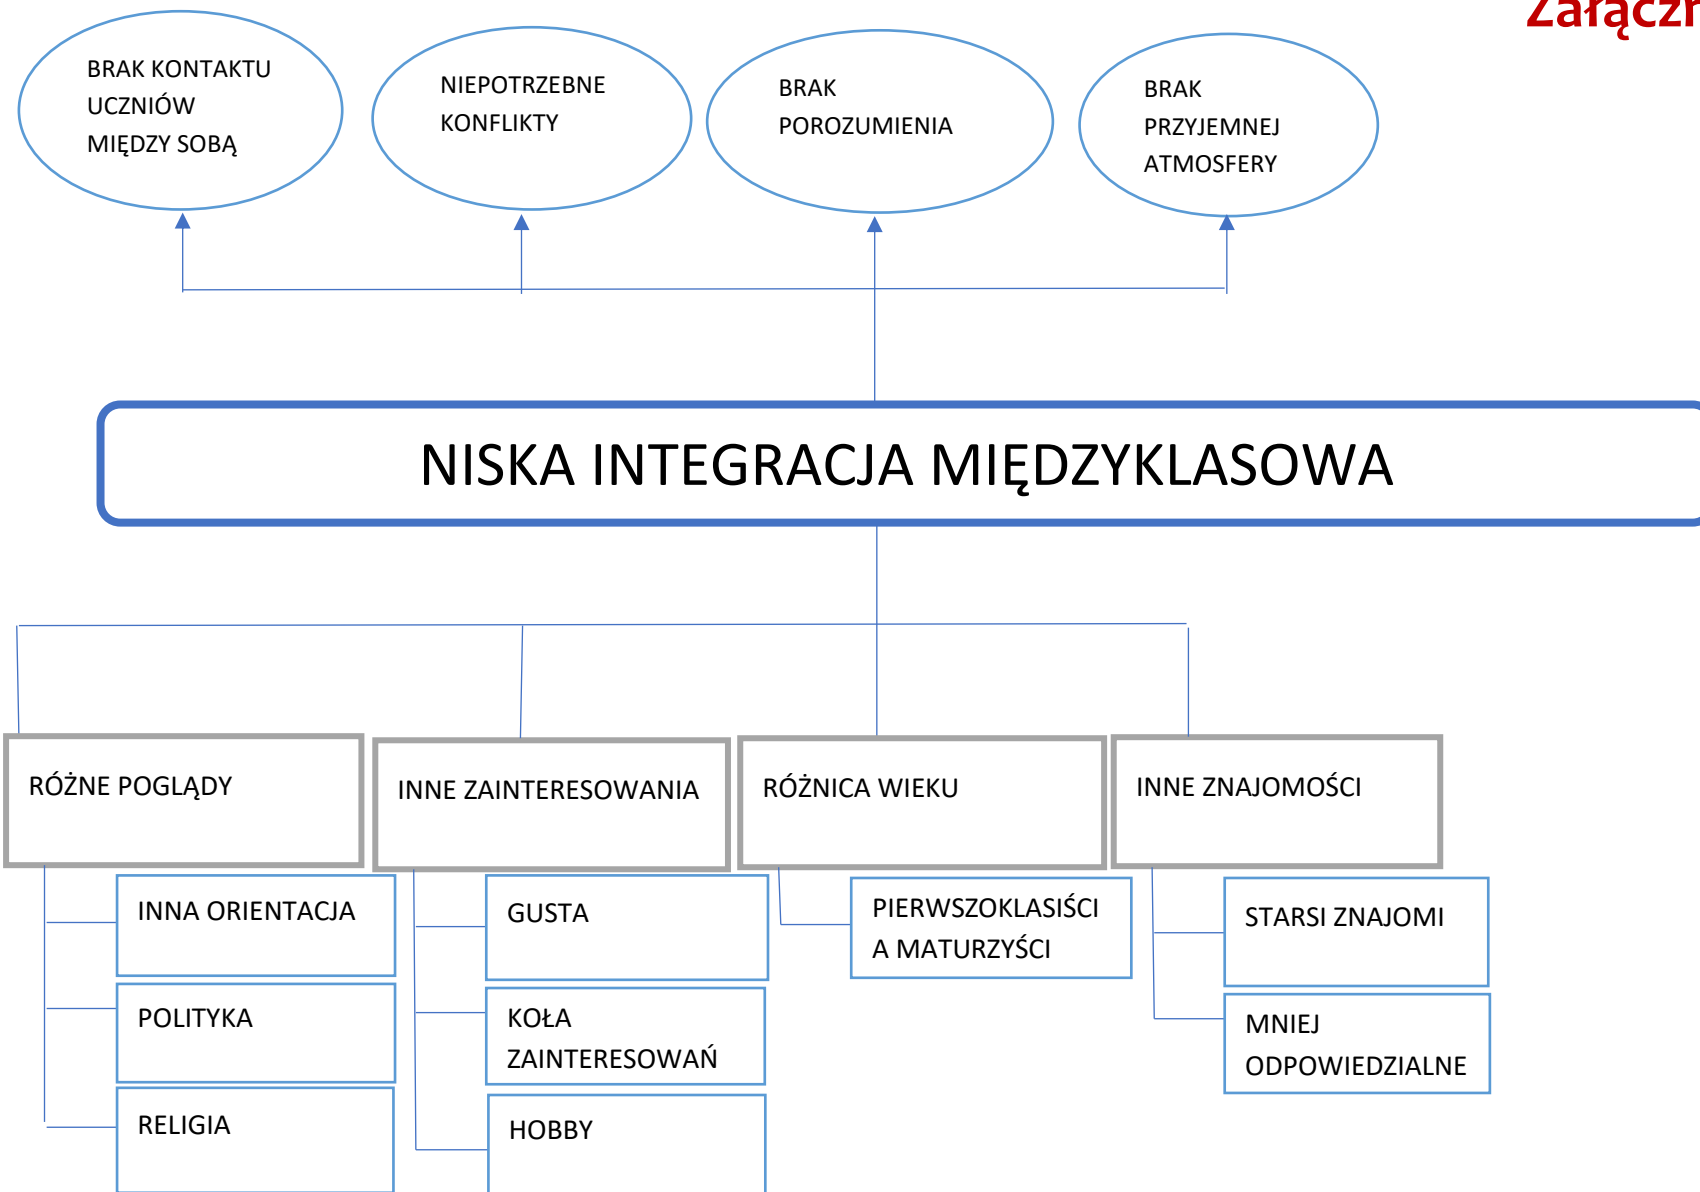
Załączn

BRAK KONTAKTU UCZNIÓW MIĘDZY SOBĄ

NIEPOTRZEBNE KONFLIKTY

BRAK POROZUMIENIA

BRAK PRZYJEMNEJ ATMOSFERY

NISKA INTEGRACJA MIĘDZYKLASOWA

RÓŻNE POGLĄDY

INNA ORIENTACJA

POLITYKA

RELIGIA

INNE ZAINTERESOWANIA

GUSTA

KOŁA ZAINTERESOWAŃ

HOBBY

RÓŻNICA WIEKU

PIERWSZOKLASIŚCI A MATURZYŚCI

INNE ZNAJOMOŚCI

STARSI ZNAJOMI

MNIEJ ODPOWIEDZIALNE